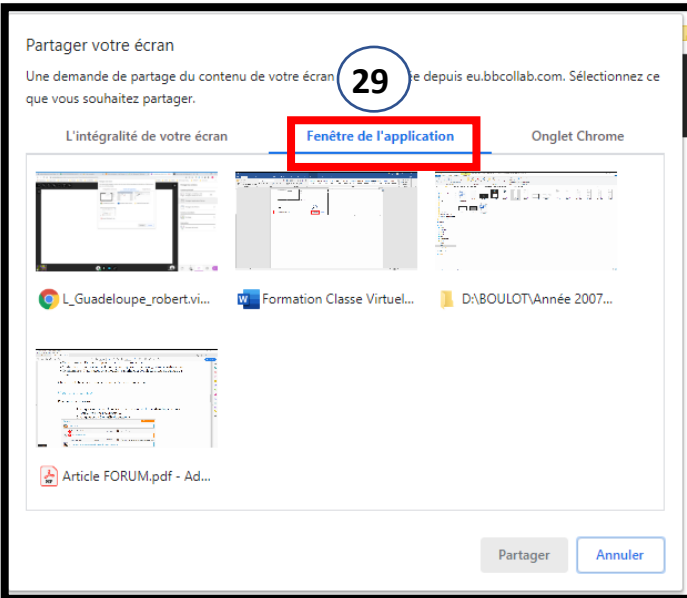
Partager votre écran

Une demande de partage du contenu de votre écran 29 e depuis eu.bbcollab.com. Sélectionnez ce que vous souhaitez partager.

L'intégralité de votre écran

Fenêtre de l'application

Onglet Chrome

L_Guadeloupe_robert.vi...

Formation Classe Virtuel...

D:\BOULOT\Année 2007...

Article FORUM.pdf - Ad...

Partager

Annuler